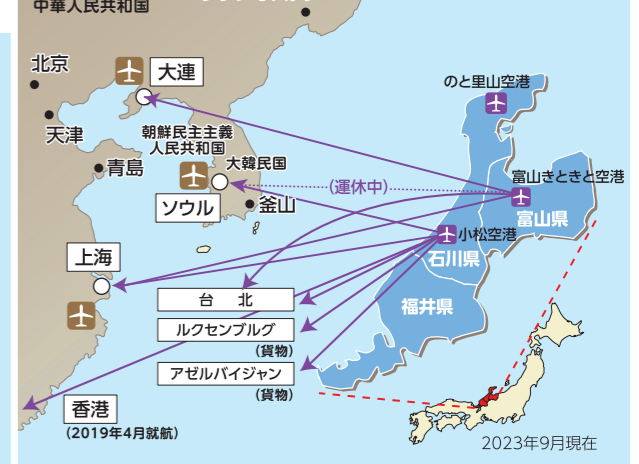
中華人民共和国

北京

大連

天津

朝鮮民主主義人民共和国

青島

大韓民国

ソウル

釜山

上海

のと里山空港

(運休中)

富山きときと空港

富山県

小松空港

石川県

福井県

台　北

ルクセンブルグ

(貨物)

アゼルバイジャン

(貨物)

香港

(2019年4月就航)

2023年9月現在